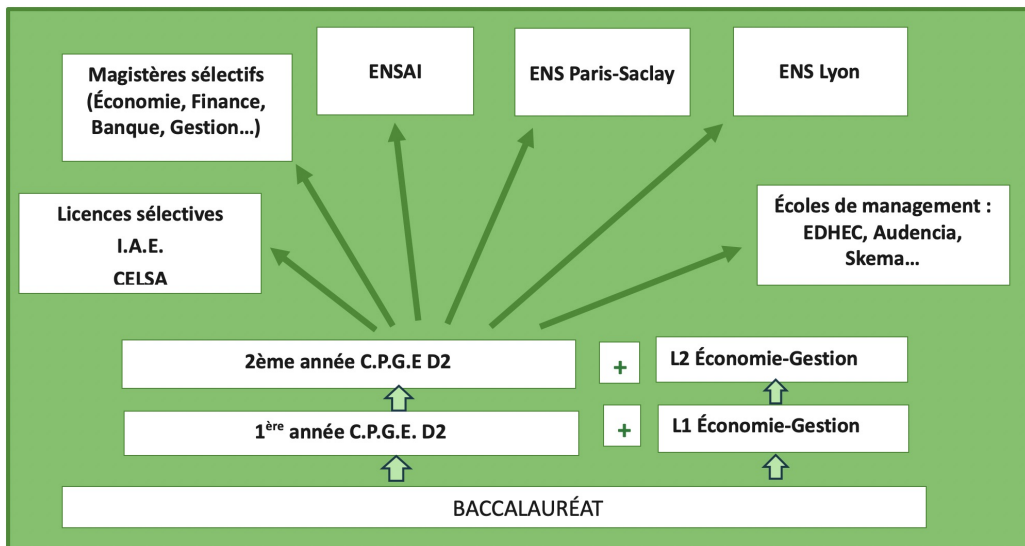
Magistères sélectifs (Économie, Finance, Banque, Gestion…)

ENSAI

ENS Paris-Saclay

ENS Lyon

Licences sélectives
I.A.E.
CELSA

Écoles de management : EDHEC, Audencia, Skema…

2ème année C.P.G.E D2

+

L2 Économie-Gestion

1$^{ère}$ année C.P.G.E. D2

+

L1 Économie-Gestion

BACCALAURÉAT